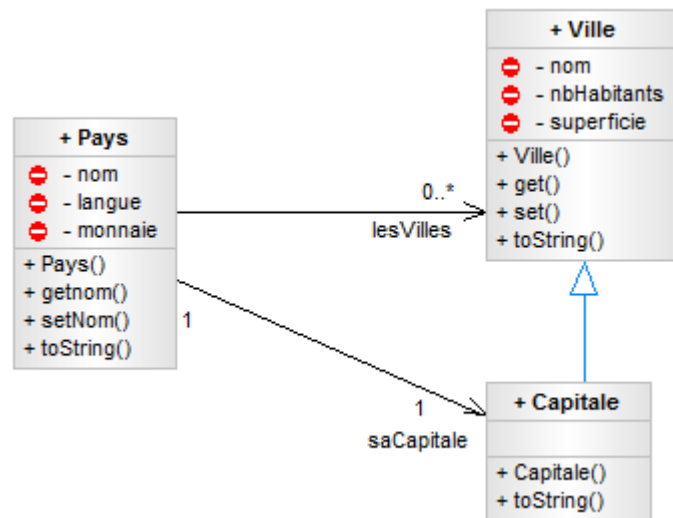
+ Ville
- nom
- nbHabitants
- superficie
+ Ville()
+ get()
+ set()
+ toString()

+ Pays
- nom
- langue
- monnaie
+ Pays()
+ getnom()
+ setNom()
+ toString()

0..*
lesVilles

1

1
saCapitale

+ Capitale
+ Capitale()
+ toString()